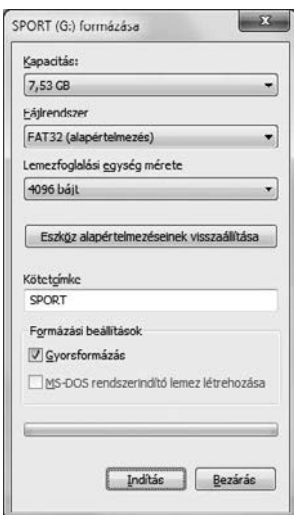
SPORT (G:) formázása

Kapacitás:

7,53 GB

Fájlrendszer

FAT32 (alapértelmezés)

Lemezfoglalási egység mérete

4096 bájt

Eszköz alapértelmezéseinek visszaállítása

Kötetcímke

SPORT

Formázási beállítások

Gyorsformázás

MS-DOS rendszerindító lemez létrehozása

Indítás

Bezárás